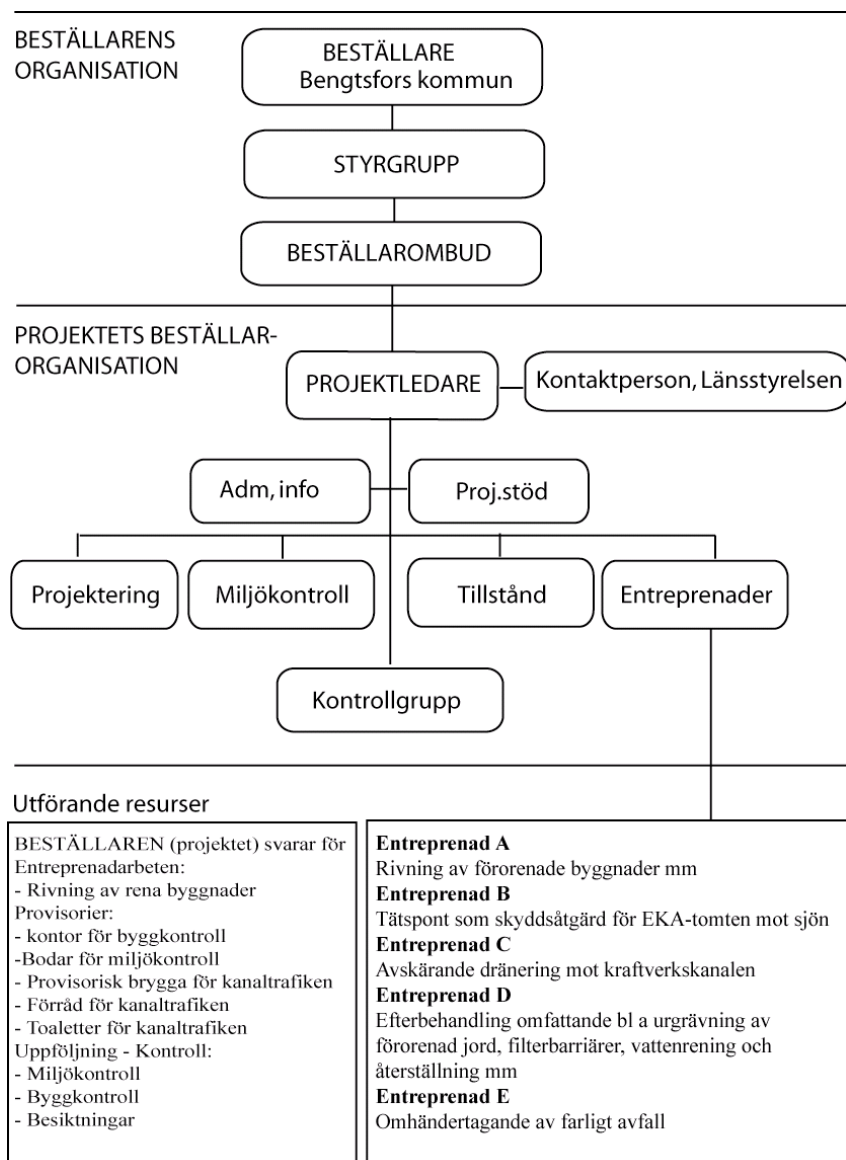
BESTÄLLARENS ORGANISATION

BESTÄLLARE
Bengtsfors kommun

STYRGRUPP

BESTÄLLAROMBUD

PROJEKTETS BESTÄLLAR-ORGANISATION

PROJEKTLEDARE

Kontaktperson, Länsstyrelsen

Adm, info

Proj.stöd

Projektering

Miljökontroll

Tillstånd

Entreprenader

Kontrollgrupp

Utförande resurser

BESTÄLLAREN (projektet) svarar för Entreprenadarbeten:
- Rivning av rena byggnader
Provisorier:
- kontor för byggkontroll
-Bodar för miljökontroll
- Provisorisk brygga för kanaltrafiken
- Förråd för kanaltrafiken
- Toaletter för kanaltrafiken
Uppföljning - Kontroll:
- Miljökontroll
- Byggkontroll
- Besiktningar

**Entreprenad A**
Rivning av förorenade byggnader mm
**Entreprenad B**
Tätspont som skyddsåtgärd för EKA-tomten mot sjön
**Entreprenad C**
Avskärande dränering mot kraftverkskanalen
**Entreprenad D**
Efterbehandling omfattande bl a urgrävning av förorenad jord, filterbarriärer, vattenrening och återställning mm
**Entreprenad E**
Omhändertagande av farligt avfall